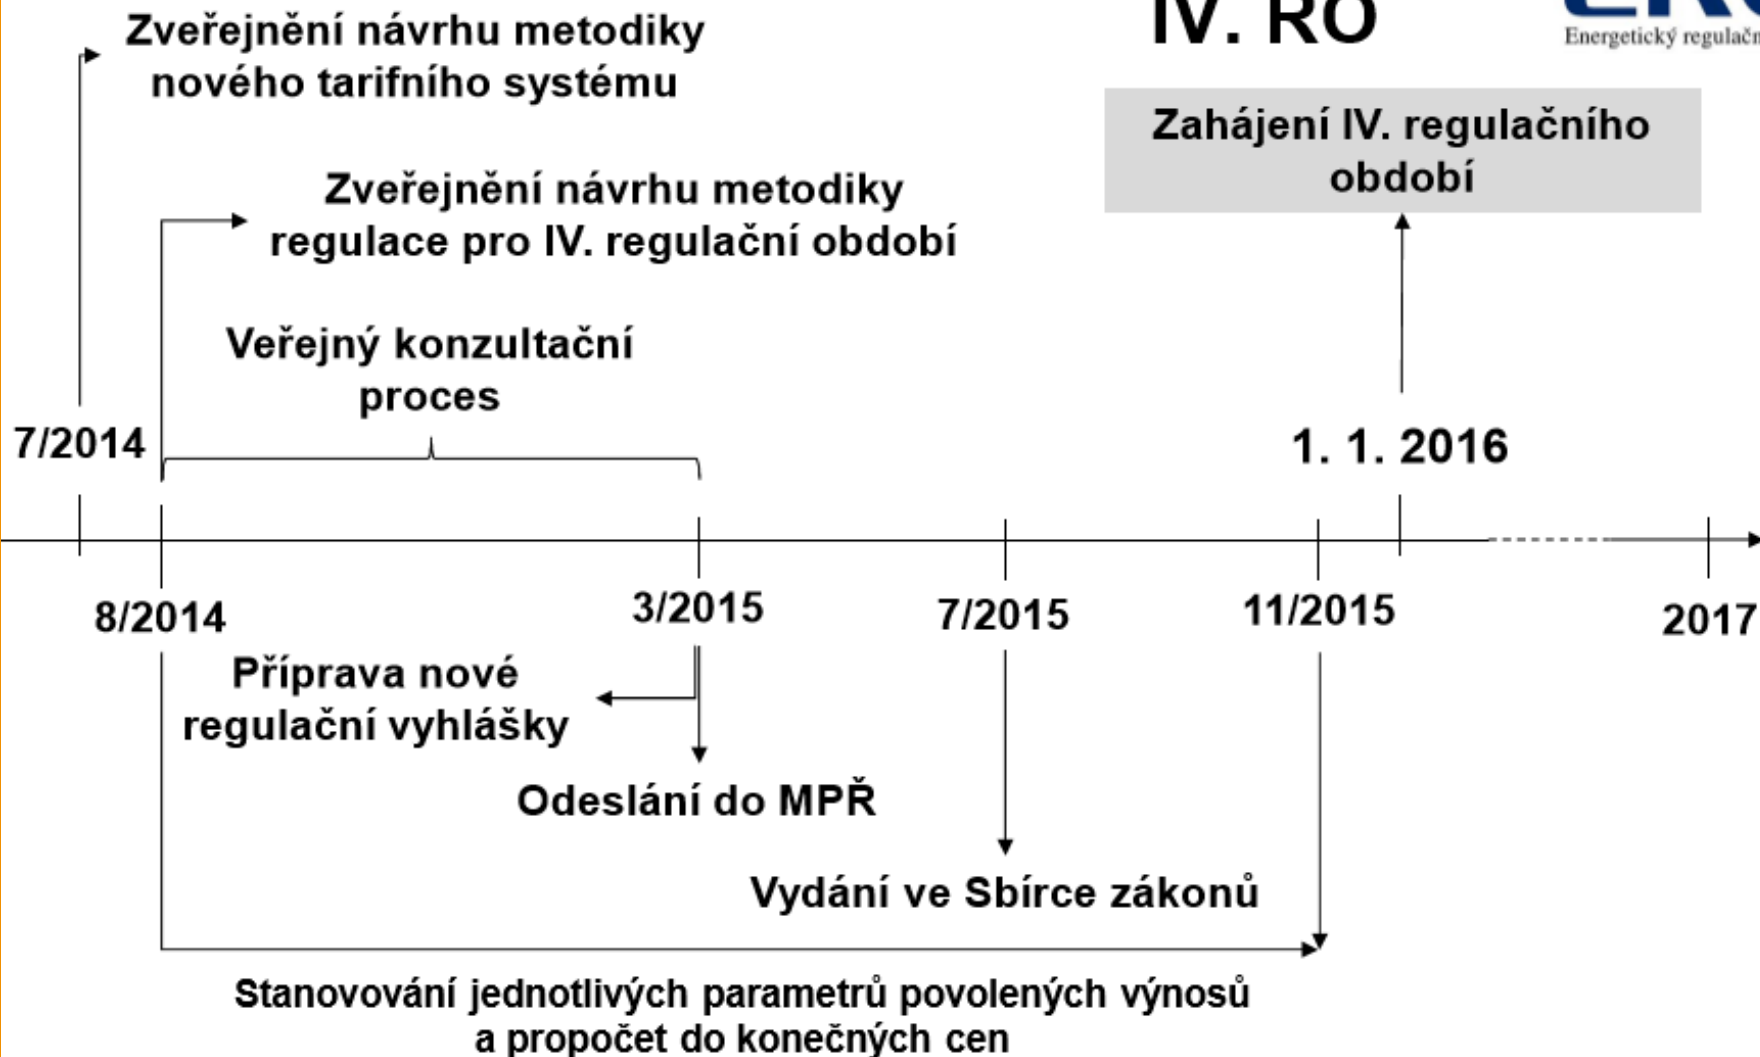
IV. RO

Energetický regulačn

Zveřejnění návrhu metodiky nového tarifního systému

Zahájení IV. regulačního období

Zveřejnění návrhu metodiky regulace pro IV. regulační období

Veřejný konzultační proces

7/2014

1. 1. 2016

8/2014

3/2015

7/2015

11/2015

2017

Příprava nové regulační vyhlášky

Odeslání do MPŘ

Vydání ve Sbírce zákonů

Stanovování jednotlivých parametrů povolených výnosů a propočet do konečných cen